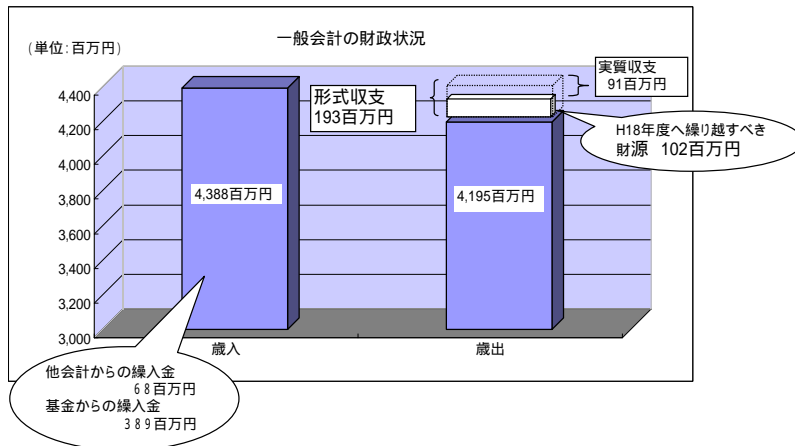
一般会計の財政状況

(単位:百万円)

4,400
4,200
4,000
3,800
3,600
3,400
3,200
3,000

実質収支
91百万円

形式収支
193百万円

H18年度へ繰り越すべき
財源　102百万円

4,388百万円

4,195百万円

歳入

歳出

他会計からの繰入金
６８百万円
基金からの繰入金
３８９百万円